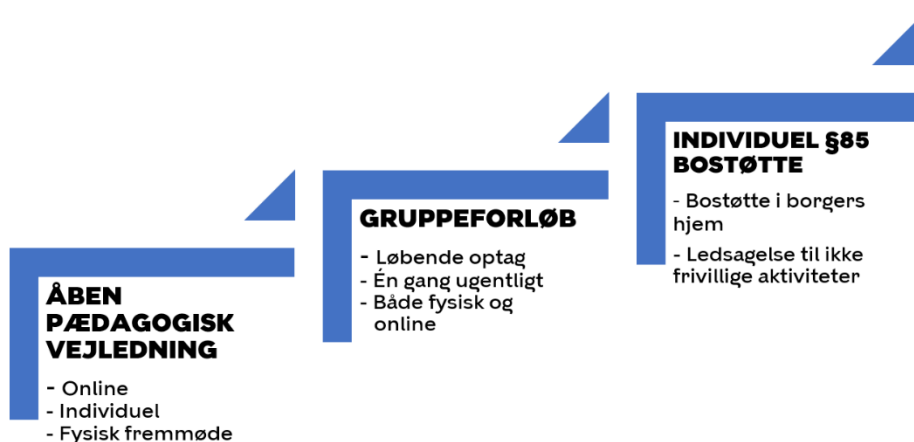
ÅBEN PÆDAGOGISK VEJLEDNING

- Online
- Individuel
- Fysisk fremmøde

GRUPPEFORLØB

- Løbende optag
- Én gang ugentligt
- Både fysisk og online

INDIVIDUEL §85 BOSTØTTE

- Bostøtte i borgers hjem
- Ledsagelse til ikke frivillige aktiviteter